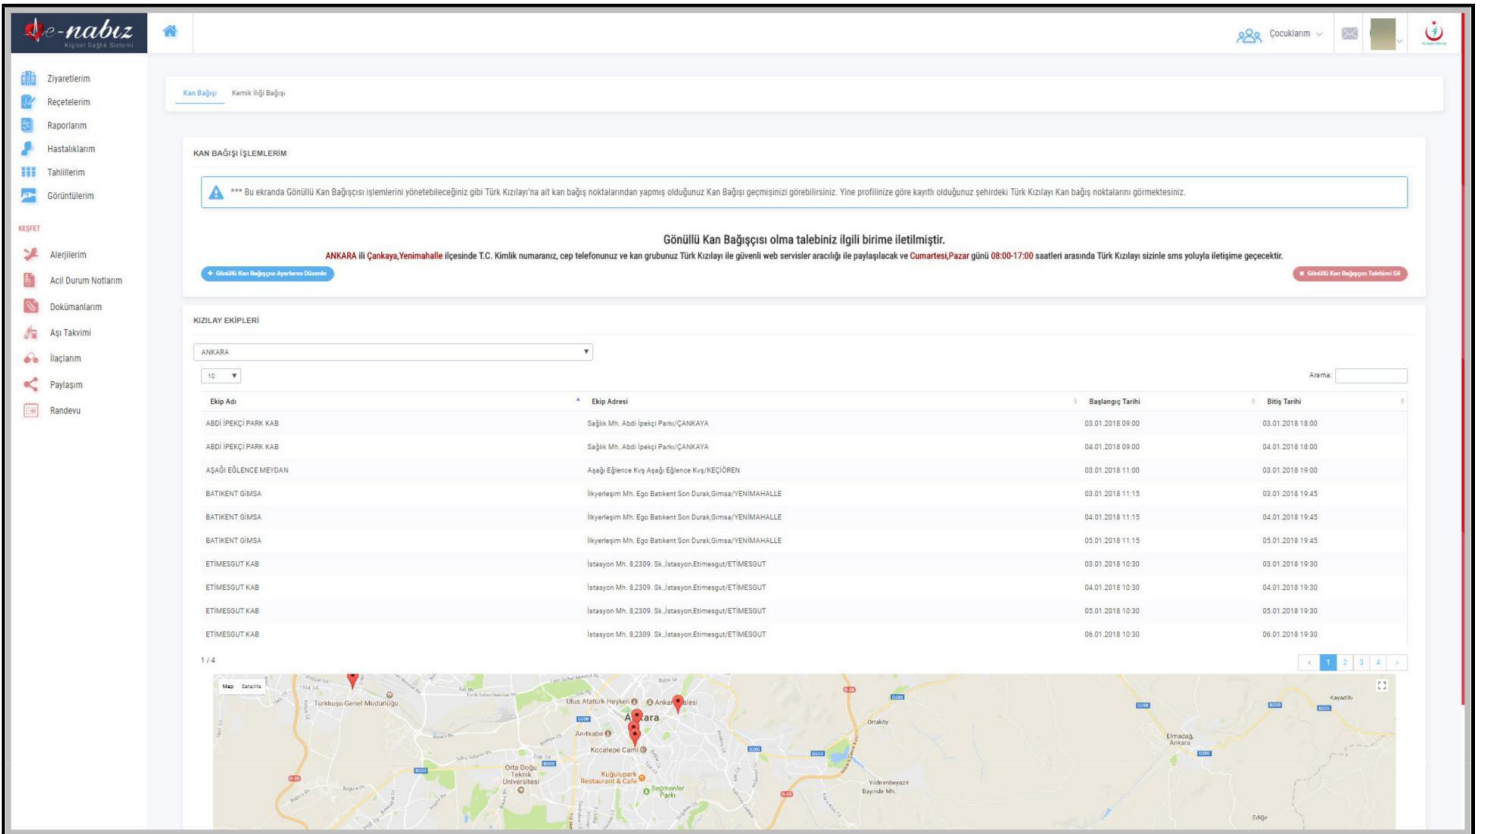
e-nabız
Kişisel Sağlık Sistemi

Çocuklarım

Ziyaretlerim
Reçetelerim
Raporlarım
Hastalıklarım
Tahlillerim
Görüntülerim
KEŞFET
Alerjilerim
Acil Durum Notlarım
Dokümanlarım
Aşı Takvimi
İlaçlarım
Paylaşım
Randevu

Kan Bağışı Kemik İliği Bağışı

KAN BAĞIŞI İŞLEMLERİM

*** Bu ekranda Gönüllü Kan Bağışçısı işlemlerini yönetebileceğiniz gibi Türk Kızılayı'na ait kan bağış noktalarından yapmış olduğunuz Kan Bağışı geçmişinizi görebilirsiniz. Yine profilinize göre kayıtlı olduğunuz şehirdeki Türk Kızılayı Kan bağış noktalarını görmektesiniz.

Gönüllü Kan Bağışçısı olma talebiniz ilgili birime iletilmiştir.
ANKARA ili Çankaya,Yenimahalle ilçesinde T.C. Kimlik numaranız, cep telefonunuz ve kan grubunuz Türk Kızılayı ile güvenli web servisler aracılığı ile paylaşılacak ve Cumartesi,Pazar günü 08:00-17:00 saatleri arasında Türk Kızılayı sizinle sms yoluyla iletişime geçecektir.

+ Gönüllü Kan Bağışçısı Ayarlarını Düzenle
Gönüllü Kan Bağışçısı Talebimi Sil

KIZILAY EKİPLERİ

ANKARA
10
Arama:

| Ekip Adı | Ekip Adresi | Başlangıç Tarihi | Bitiş Tarihi |
|---|---|---|---|
| ABDİ İPEKÇİ PARK KAB | Sağlık Mh. Abdi İpekçi Parkı/ÇANKAYA | 03.01.2018 09:00 | 03.01.2018 18:00 |
| ABDİ İPEKÇİ PARK KAB | Sağlık Mh. Abdi İpekçi Parkı/ÇANKAYA | 04.01.2018 09:00 | 04.01.2018 18:00 |
| AŞAĞI EĞLENCE MEYDAN | Aşağı Eğlence Kvş Aşağı Eğlence Kvş/KEÇİÖREN | 03.01.2018 11:00 | 03.01.2018 19:00 |
| BATIKENT GİMSA | İlkyerleşim Mh. Ego Batıkent Son Durak,Gimsa/YENİMAHALLE | 03.01.2018 11:15 | 03.01.2018 19:45 |
| BATIKENT GİMSA | İlkyerleşim Mh. Ego Batıkent Son Durak,Gimsa/YENİMAHALLE | 04.01.2018 11:15 | 04.01.2018 19:45 |
| BATIKENT GİMSA | İlkyerleşim Mh. Ego Batıkent Son Durak,Gimsa/YENİMAHALLE | 05.01.2018 11:15 | 05.01.2018 19:45 |
| ETİMESGUT KAB | İstasyon Mh. 8.2309. Sk.,İstasyon,Etimesgut/ETİMESGUT | 03.01.2018 10:30 | 03.01.2018 19:30 |
| ETİMESGUT KAB | İstasyon Mh. 8.2309. Sk.,İstasyon,Etimesgut/ETİMESGUT | 04.01.2018 10:30 | 04.01.2018 19:30 |
| ETİMESGUT KAB | İstasyon Mh. 8.2309. Sk.,İstasyon,Etimesgut/ETİMESGUT | 05.01.2018 10:30 | 05.01.2018 19:30 |
| ETİMESGUT KAB | İstasyon Mh. 8.2309. Sk.,İstasyon,Etimesgut/ETİMESGUT | 06.01.2018 10:30 | 06.01.2018 19:30 |

1 / 4
‹ 1 2 3 4 ›

Map Satellite
Türkkuşu Genel Müdürlüğü
Ulus Atatürk Heykeli
Ankara
Anıtkabir
Kocatepe Camii
Orta Doğu Teknik Üniversitesi
Kuğulupark Restaurant & Cafe
Seğmenler Parkı
Ortaköy
Yıldırımbeyazıt
Bayındır Mh.
Elmadağ, Ankara
Kayadibi